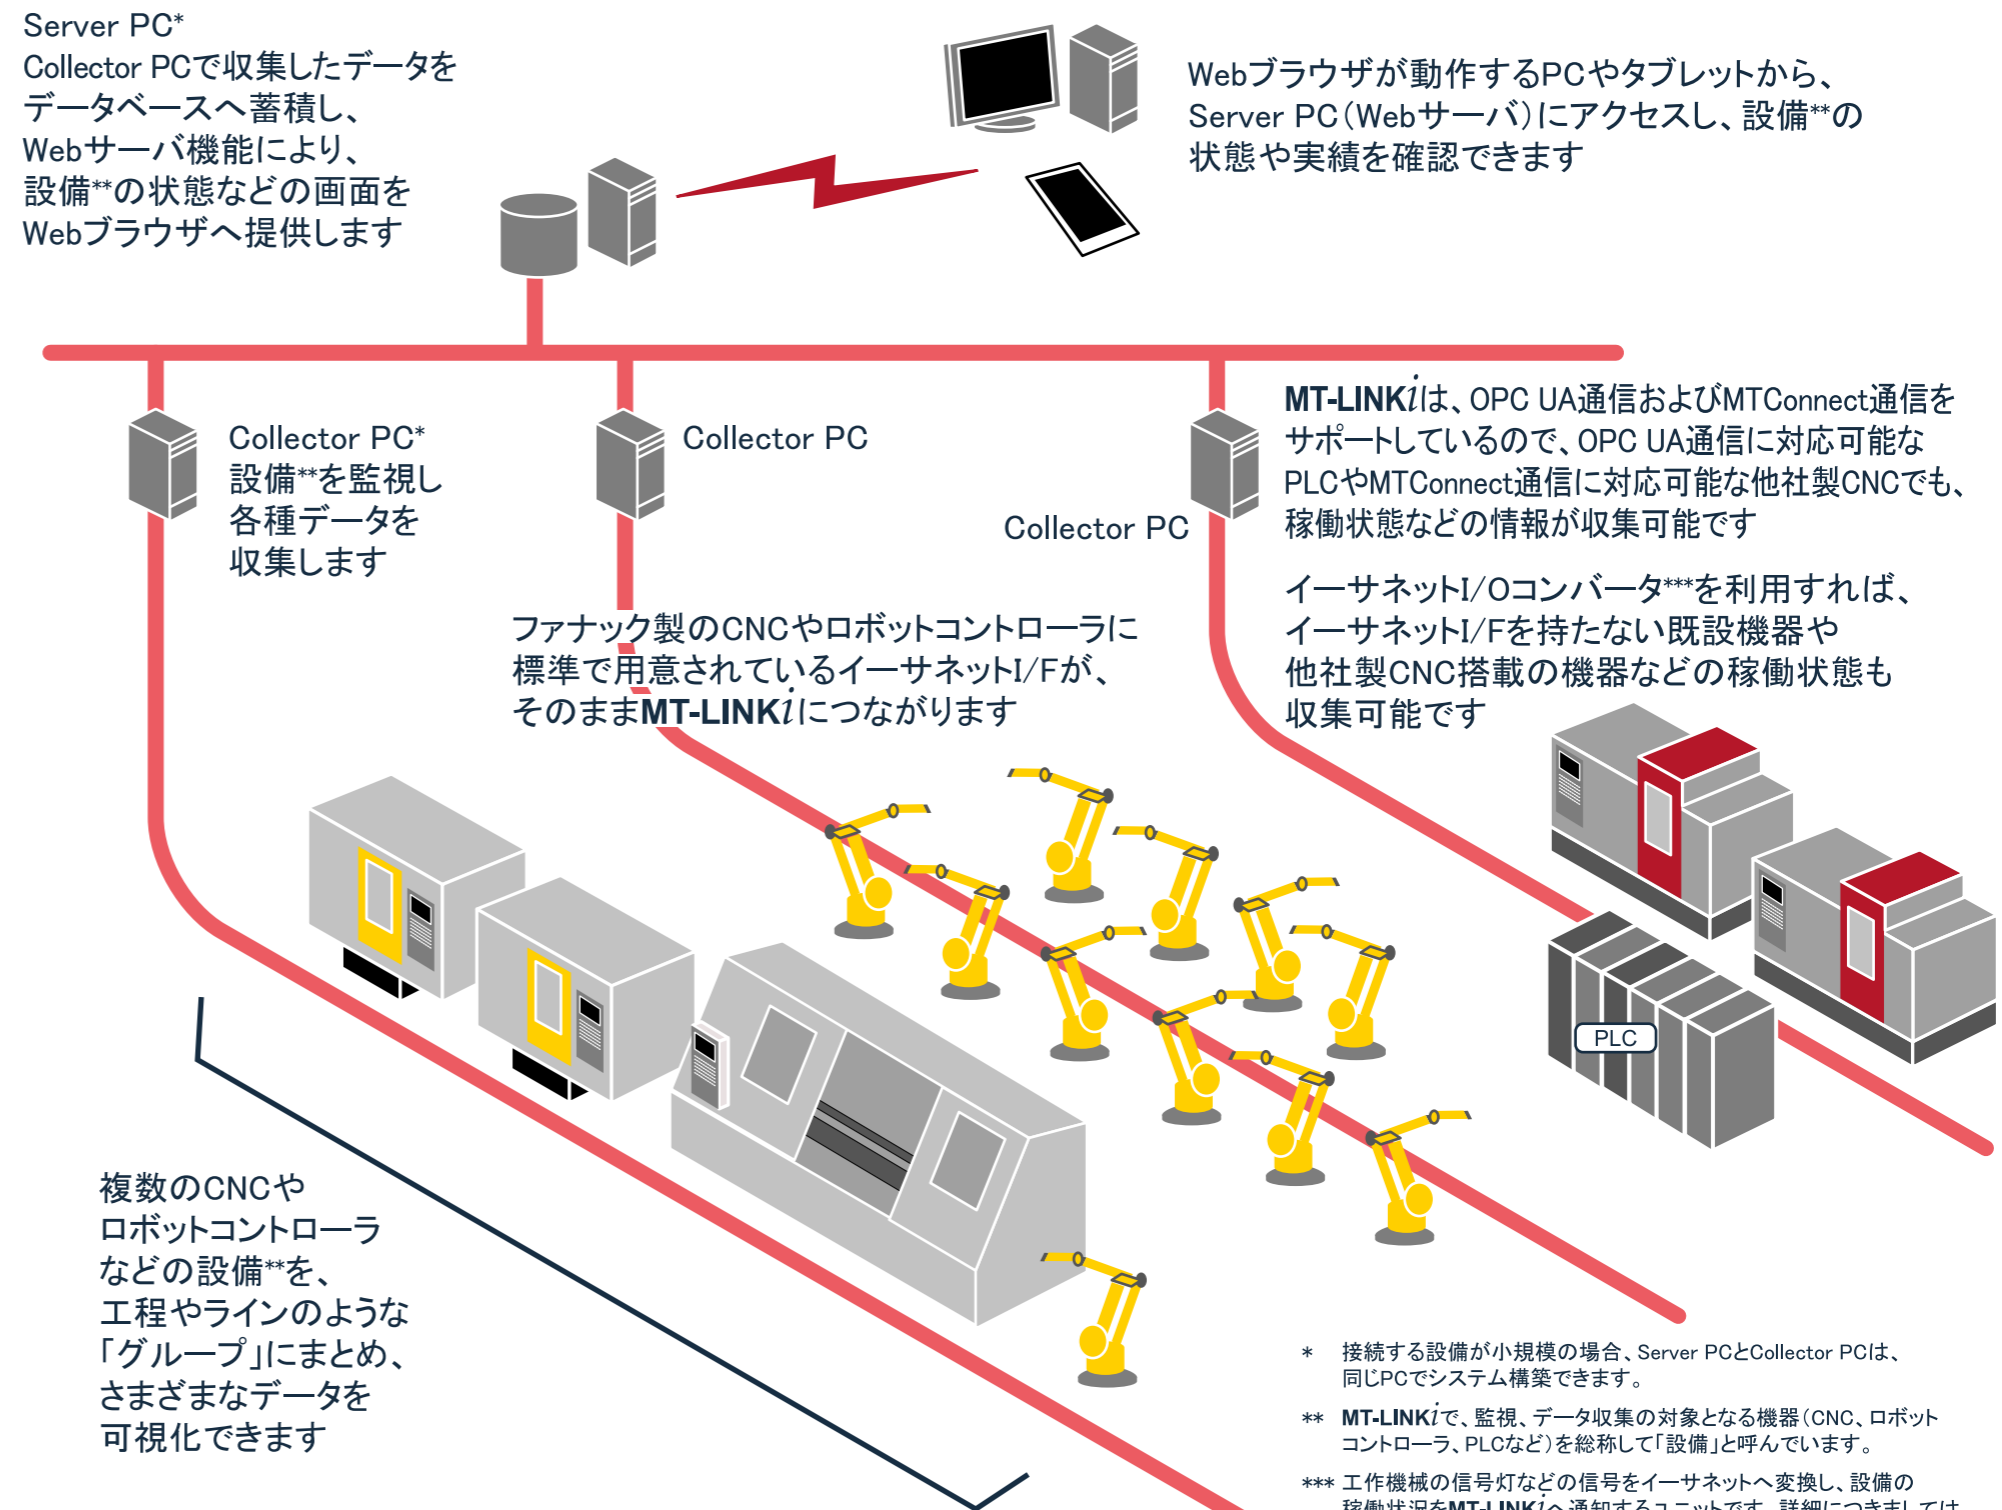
Server PC*
Collector PCで収集したデータをデータベースへ蓄積し、Webサーバ機能により、設備**の状態などの画面をWebブラウザへ提供します

Webブラウザが動作するPCやタブレットから、Server PC(Webサーバ)にアクセスし、設備**の状態や実績を確認できます

Collector PC*
設備**を監視し各種データを収集します

Collector PC

Collector PC

MT-LINK$i$は、OPC UA通信およびMTConnect通信をサポートしているので、OPC UA通信に対応可能なPLCやMTConnect通信に対応可能な他社製CNCでも、稼働状態などの情報が収集可能です

イーサネットI/Oコンバータ***を利用すれば、イーサネットI/Fを持たない既設機器や他社製CNC搭載の機器などの稼働状態も収集可能です

ファナック製のCNCやロボットコントローラに標準で用意されているイーサネットI/Fが、そのままMT-LINK$i$につながります

PLC

複数のCNCやロボットコントローラなどの設備**を、工程やラインのような「グループ」にまとめ、さまざまなデータを可視化できます

* 接続する設備が小規模の場合、Server PCとCollector PCは、同じPCでシステム構築できます。

** MT-LINK$i$で、監視、データ収集の対象となる機器(CNC、ロボットコントローラ、PLCなど)を総称して「設備」と呼んでいます。

*** 工作機械の信号灯などの信号をイーサネットへ変換し、設備の稼働状況をMT-LINK$i$へ通知するユニットです。詳細につきましては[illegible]